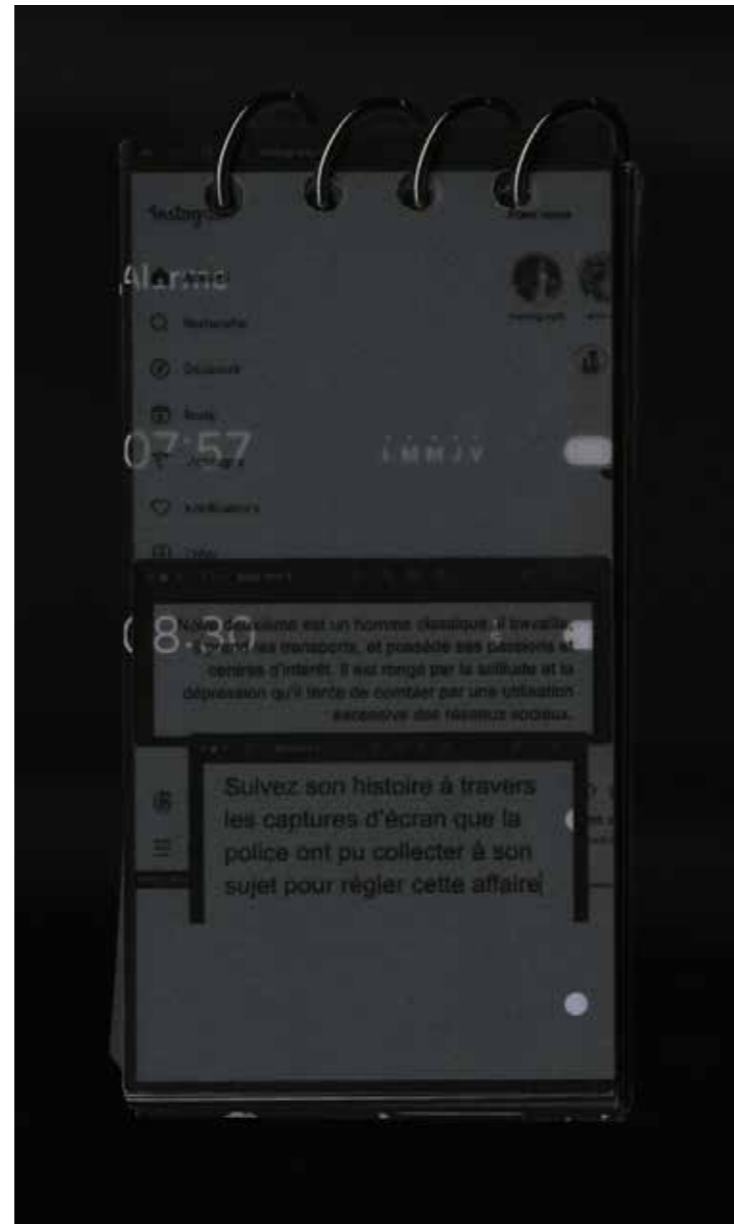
Instagram

Alarme

Accueil

Recherche

Découvrir

Reels

07:57

L M M J V

Notifications

Créer

08:30

Notre deuxième est un homme classique, il travaille, il prend les transports, et possède ses passions et centres d'intérêt. Il est rongé par la solitude et la dépression qu'il tente de combler par une utilisation excessive des réseaux sociaux.

Suivez son histoire à travers les captures d'écran que la police ont pu collecter à son sujet pour régler cette affaire